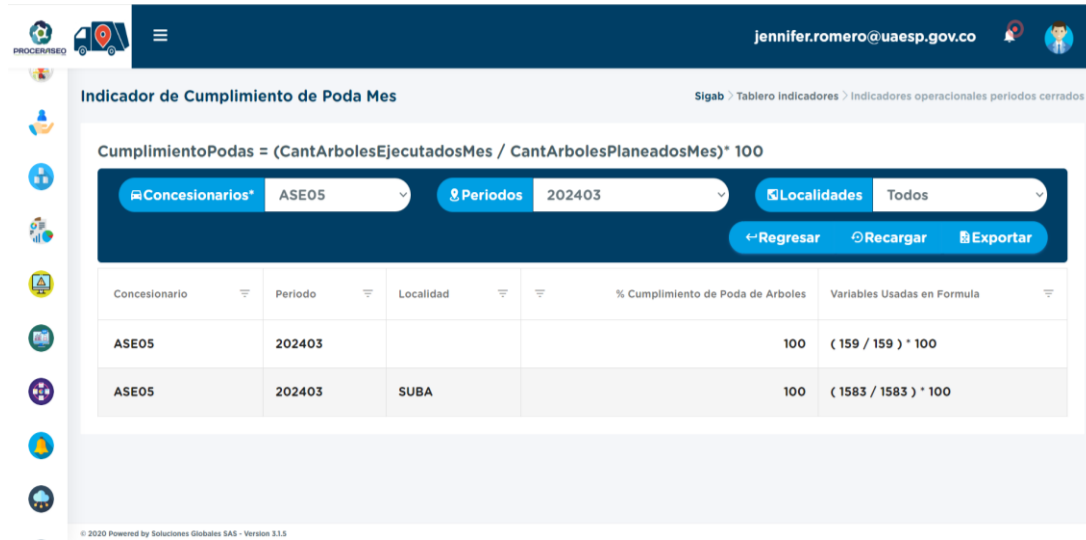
PROCERASEO

≡

jennifer.romero@uaesp.gov.co

Indicador de Cumplimiento de Poda Mes

Sigab > Tablero indicadores > Indicadores operacionales periodos cerrados

CumplimientoPodas = (CantArbolesEjecutadosMes / CantArbolesPlaneadosMes)* 100

Concesionarios* ASE05

Periodos 202403

Localidades Todos

Regresar Recargar Exportar

| Concesionario | Periodo | Localidad | % Cumplimiento de Poda de Arboles | Variables Usadas en Formula |
|---|---|---|---|---|
| ASE05 | 202403 | | 100 | ( 159 / 159 ) * 100 |
| ASE05 | 202403 | SUBA | 100 | ( 1583 / 1583 ) * 100 |

© 2020 Powered by Soluciones Globales SAS - Version 3.1.5